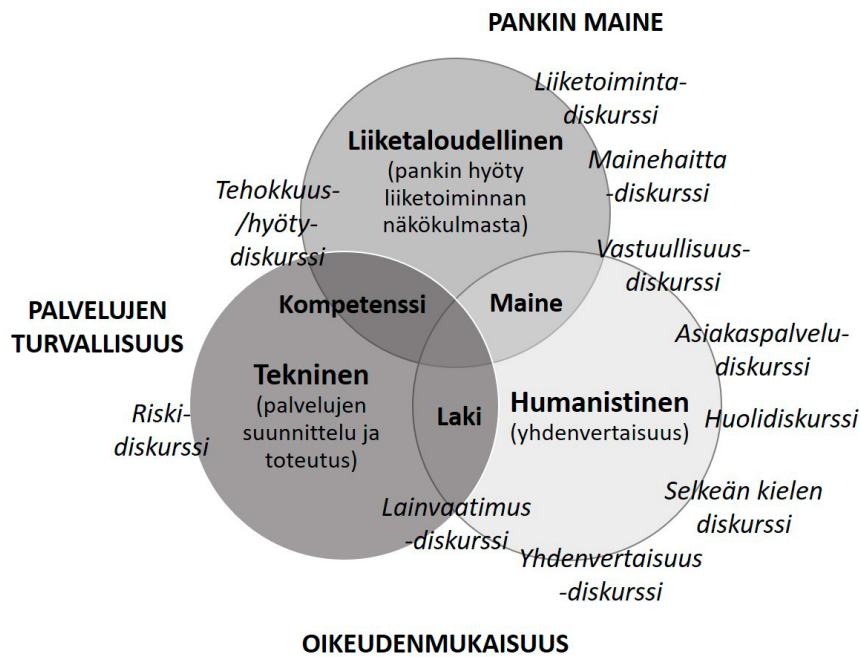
PANKIN MAINE

Liiketoiminta-diskurssi

Liiketaloudellinen
(pankin hyöty liiketoiminnan näkökulmasta)

Mainehaitta -diskurssi

Tehokkuus-/hyöty-diskurssi

Vastuullisuus-diskurssi

PALVELUJEN TURVALLISUUS

Kompetenssi

Maine

Asiakaspalvelu-diskurssi

Tekninen
(palvelujen suunnittelu ja toteutus)

Riski-diskurssi

Laki

Humanistinen
(yhdenvertaisuus)

Huolidiskurssi

Selkeän kielen diskurssi

Lainvaatimus -diskurssi

Yhdenvertaisuus -diskurssi

OIKEUDENMUKAISUUS